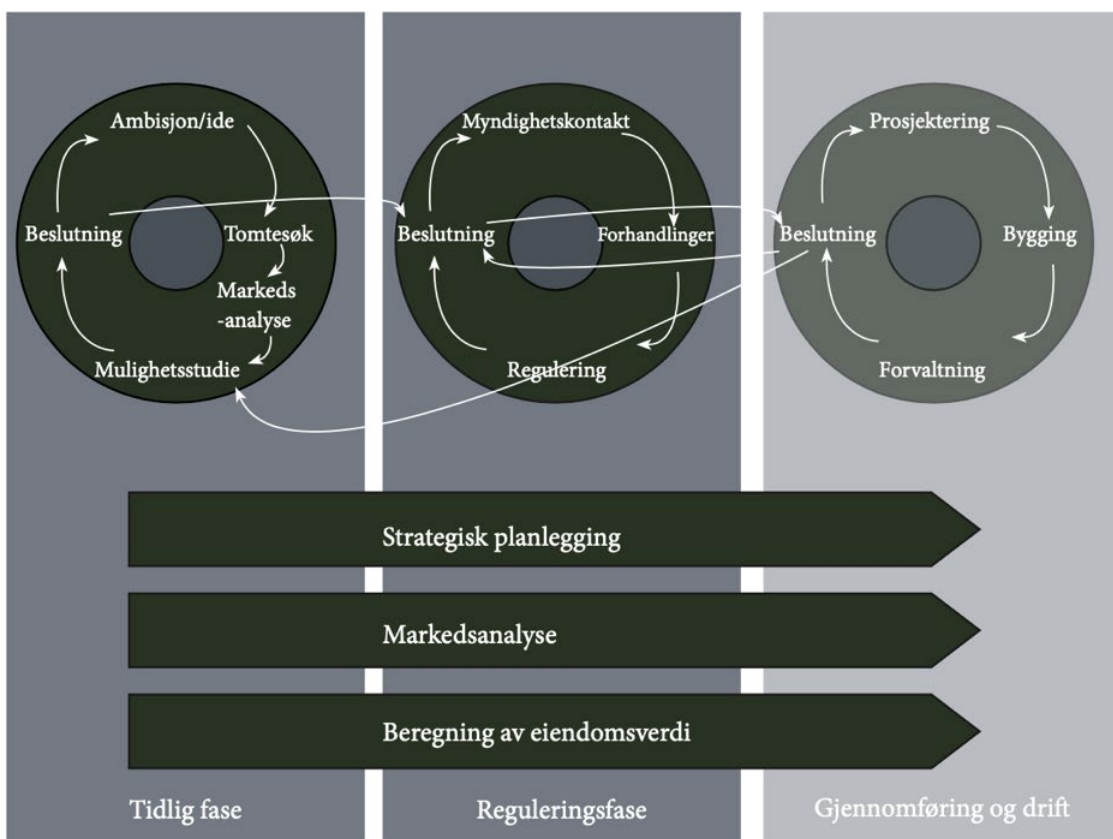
Ambisjon/ide

Beslutning

Tomtesøk

Markeds-analyse

Mulighetsstudie

Myndighetskontakt

Beslutning

Forhandlinger

Regulering

Prosjektering

Beslutning

Bygging

Forvaltning

Strategisk planlegging

Markedsanalyse

Beregning av eiendomsverdi

Tidlig fase

Reguleringsfase

Gjennomføring og drift